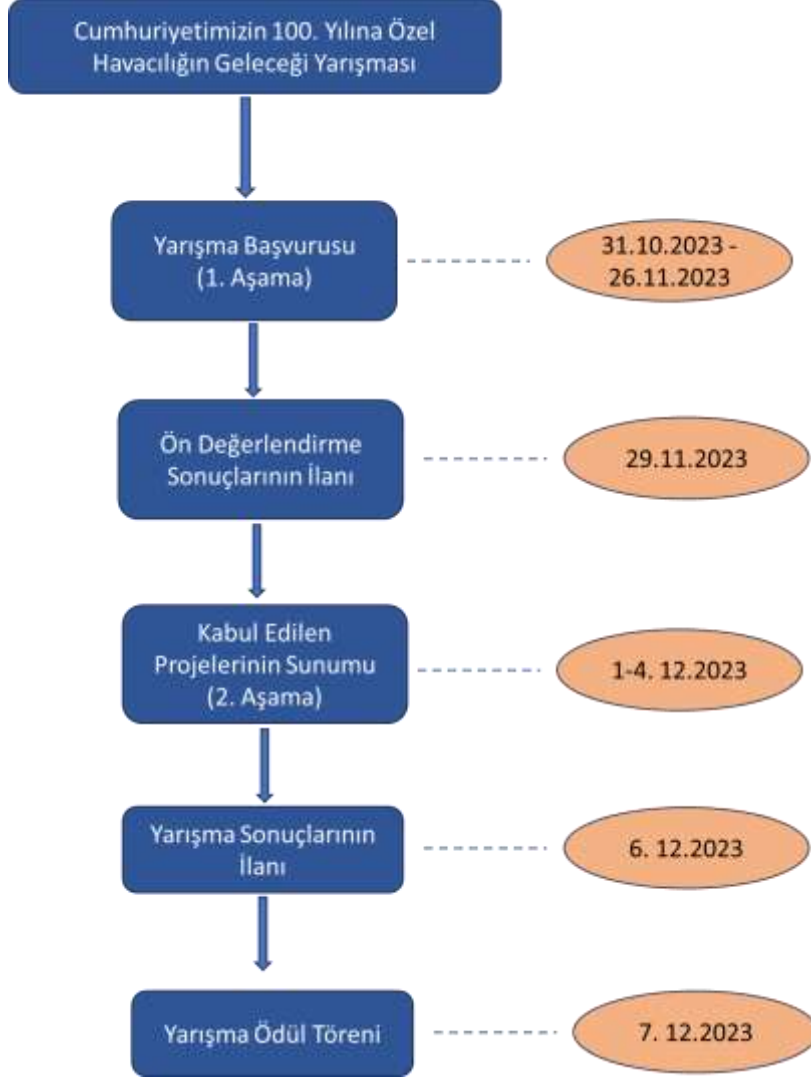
Cumhuriyetimizin 100. Yılına Özel Havacılığın Geleceği Yarışması

Yarışma Başvurusu (1. Aşama)

31.10.2023 - 26.11.2023

Ön Değerlendirme Sonuçlarının İlanı

29.11.2023

Kabul Edilen Projelerinin Sunumu (2. Aşama)

1-4. 12.2023

Yarışma Sonuçlarının İlanı

6. 12.2023

Yarışma Ödül Töreni

7. 12.2023